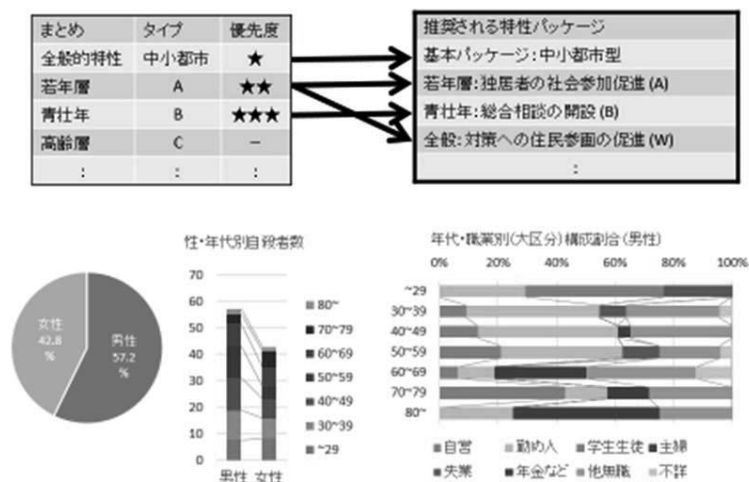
| まとめ | タイプ | 優先度 |
|---|---|---|
| 全般的特性 | 中小都市 | ★ |
| 若年層 | A | ★★ |
| 青壮年 | B | ★★★ |
| 高齢層 | C | – |
| : | : | : |

推奨される特性パッケージ
基本パッケージ：中小都市型
若年層：独居者の社会参加促進 (A)
青壮年：総合相談の開設 (B)
全般：対策への住民参画の促進 (W)
:

女性 42.8 %
男性 57.2 %

性・年代別自殺者数

70
60
50
40
30
20
10
0
男性 女性

80~
70~79
60~69
50~59
40~49
30~39
~29

年代・職業別(大区分)構成割合(男性)

0% 20% 40% 60% 80% 100%

~29
30~39
40~49
50~59
60~69
70~79
80~

自営 勤め人 学生生徒 主婦
失業 年金など 他無職 不詳